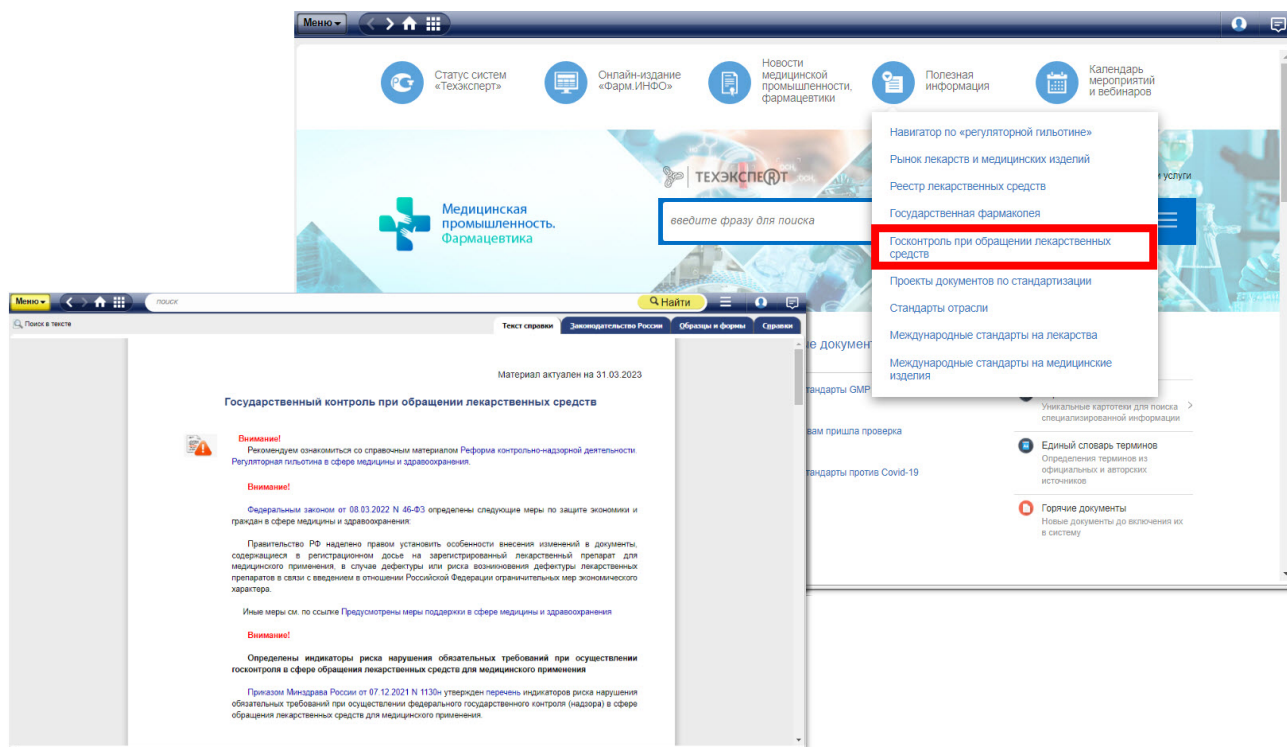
Меню

Статус систем «Техэксперт»

Онлайн-издание «Фарм.ИНФО»

Новости медицинской промышленности, фармацевтики

Полезная информация

Календарь мероприятий и вебинаров

Навигатор по «регуляторной гильотине»

Рынок лекарств и медицинских изделий

Реестр лекарственных средств

Государственная фармакопея

Госконтроль при обращении лекарственных средств

Проекты документов по стандартизации

Стандарты отрасли

Международные стандарты на лекарства

Международные стандарты на медицинские изделия

ТЕХЭКСПЕРТ

услуги

Медицинская промышленность. Фармацевтика

введите фразу для поиска

е документ

тандарты GMP

вам пришла проверка

тандарты против Covid-19

Уникальные картотеки для поиска специализированной информации

Единый словарь терминов

Определения терминов из официальных и авторских источников

Горячие документы

Новые документы до включения их в систему

Меню

поиск

Найти

Поиск в тексте

Текст справки | Законодательство России | Образцы и формы | Справки

Материал актуален на 31.03.2023

Государственный контроль при обращении лекарственных средств

Внимание!

Рекомендуем ознакомиться со справочным материалом Реформа контрольно-надзорной деятельности. Регуляторная гильотина в сфере медицины и здравоохранения.

Внимание!

Федеральным законом от 08.03.2022 N 46-ФЗ определены следующие меры по защите экономики и граждан в сфере медицины и здравоохранения:

Правительство РФ наделено правом установить особенности внесения изменений в документы, содержащиеся в регистрационном досье на зарегистрированный лекарственный препарат для медицинского применения, в случае дефектуры или риска возникновения дефектуры лекарственных препаратов в связи с введением в отношении Российской Федерации ограничительных мер экономического характера.

Иные меры см. по ссылке Предусмотрены меры поддержки в сфере медицины и здравоохранения

Внимание!

Определены индикаторы риска нарушения обязательных требований при осуществлении госконтроля в сфере обращения лекарственных средств для медицинского применения

Приказом Минздрава России от 07.12.2021 N 1130н утвержден перечень индикаторов риска нарушения обязательных требований при осуществлении федерального государственного контроля (надзора) в сфере обращения лекарственных средств для медицинского применения.